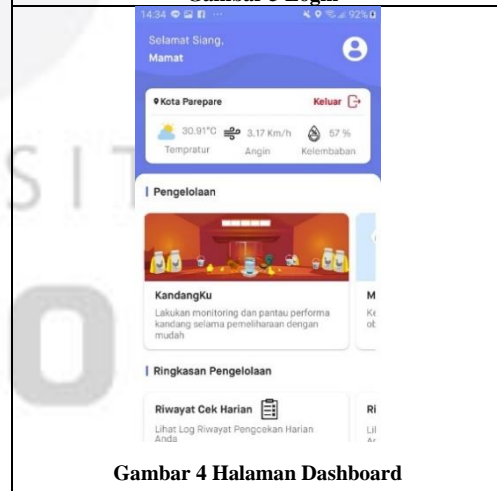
Gambar 3 Login

14:34 92%

Selamat Siang,
Mamat

Kota Parepare
Keluar

30.91°C
Ispratur

3.17 Km/h
Angin

57 %
Kelembaban

Pengelolaan

KandangKu
Lakukan monitoring dan pantau performa kandang selama pemeliharaan dengan mudah

M
Ke
ob

Ringkasan Pengelolaan

Riwayat Cek Harian
Lihat Log Riwayat Pengecekan Harian Anda

Ri
Lil
A

Gambar 4 Halaman Dashboard